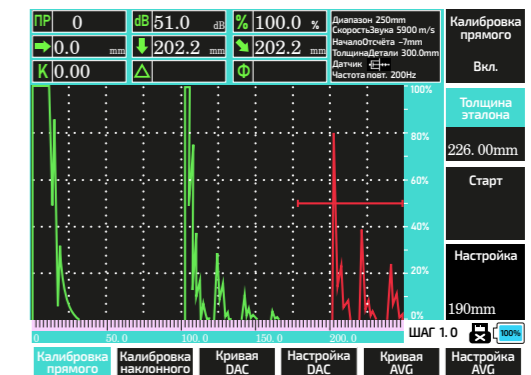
ПР 0
dB 51.0 dB
% 100.0 %
Диапазон 250mm
СкоростьЗвука 5900 m/s
НачалоОтсчёта -7mm
ТолщинаДетали 300.0mm
Датчик
Частота повт. 200Hz
Калибровка прямого
Вкл.
0.0 mm
202.2 mm
202.2 mm
К 0.00
△
Φ
100%
80%
60%
40%
20%
0%
Толщина эталона
226.00mm
Старт
Настройка
190mm
0
50.0
100.0
150.0
200.0
ШАГ 1.0
100%
Калибровка прямого
Калибровка наклонного
Кривая DAC
Настройка DAC
Кривая AVG
Настройка AVG